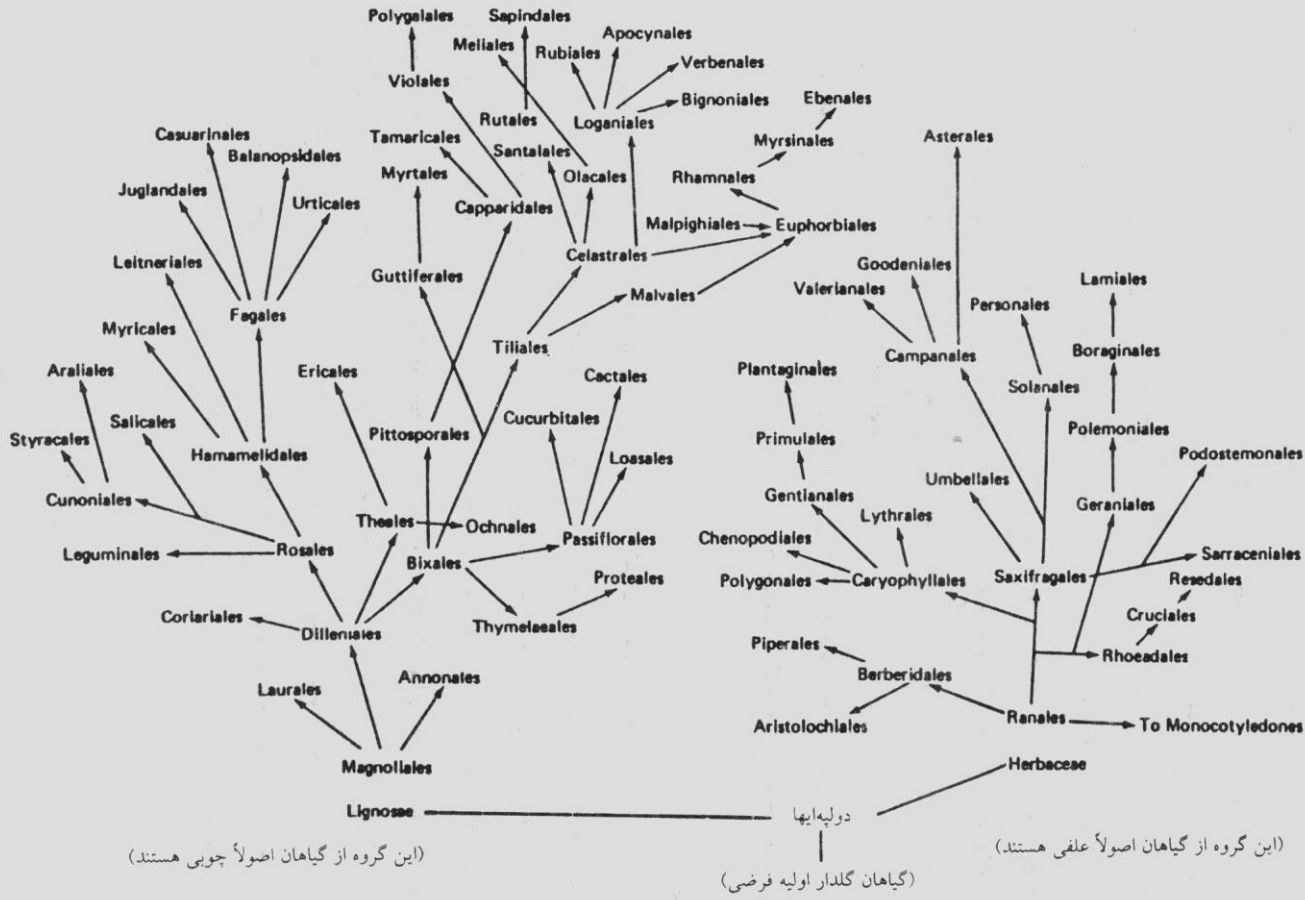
Polygalales
Sapindales
Meliales
Apocynales
Rubiales
Verbenales
Violales
Bignoniales
Rutales
Loganiales
Ebenales
Tamaricales
Santalales
Myrsinales
Casuarinales
Asterales
Balanopsidales
Myrtales
Olacales
Rhamnales
Juglandales
Urticales
Capparidales
Malpighiales
Euphorbiales
Celastrales
Leitneriales
Guttiferales
Goodeniales
Lamiales
Valerianales
Fagales
Malvales
Personales
Myricales
Tiliales
Campanales
Boraginales
Araliales
Ericales
Cactales
Plantaginales
Salicales
Solanales
Pittosporales
Cucurbitales
Primulales
Polemoniales
Styracales
Hamamelidales
Loasales
Podostemonales
Umbellales
Gentianales
Cunoniales
Geraniales
Theales
Ochnales
Lythrales
Passiflorales
Chenopodiales
Sarraceniales
Rosales
Leguminales
Bixales
Saxifragales
Resedales
Proteales
Polygonales
Caryophyllales
Cruciales
Coriariales
Dilleniales
Thymelaeales
Piperales
Rhoeadales
Berberidales
Annonales
Laurales
Aristolochiales
Ranales
To Monocotyledones
Magnoliales
Herbaceae
Lignosae
دولپه‌ایها
(این گروه از گیاهان اصولاً چوبی هستند)
(این گروه از گیاهان اصولاً علفی هستند)
(گیاهان گلدار اولیه فرضی)